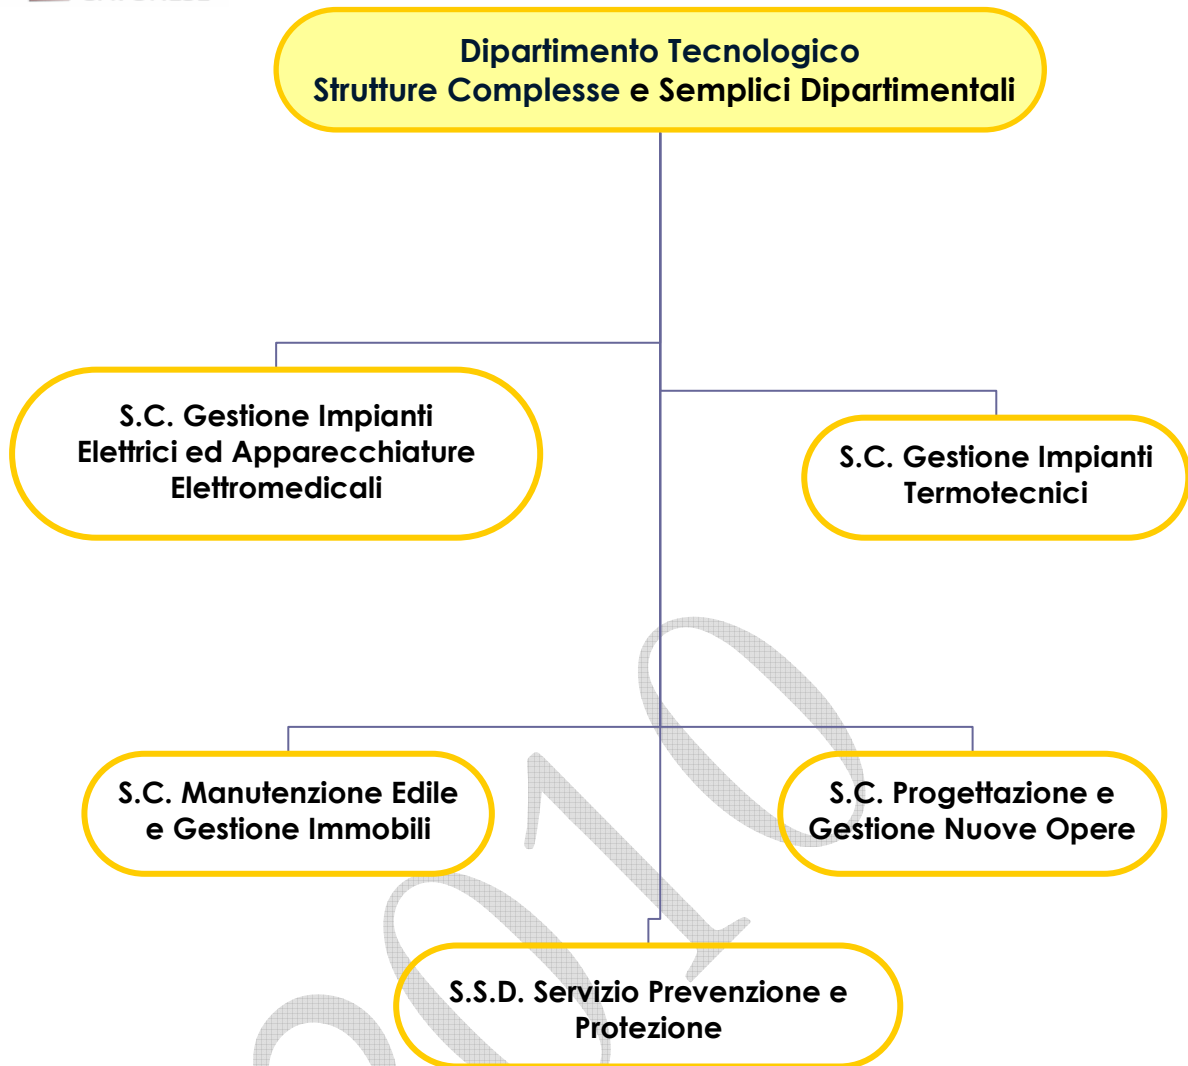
Dipartimento Tecnologico
Strutture Complesse e Semplici Dipartimentali

S.C. Gestione Impianti Elettrici ed Apparecchiature Elettromedicali

S.C. Gestione Impianti Termotecnici

S.C. Manutenzione Edile e Gestione Immobili

S.C. Progettazione e Gestione Nuove Opere

S.S.D. Servizio Prevenzione e Protezione

2010